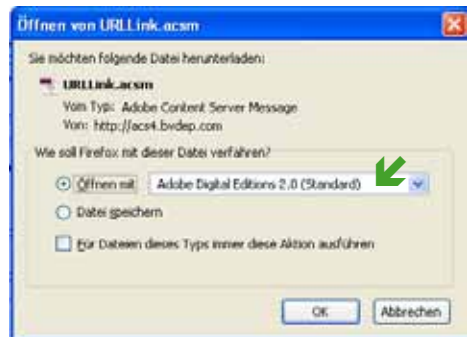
Öffnen von URLLink.acsm

Sie möchten folgende Datei herunterladen:

URLLink.acsm
Vom Typ: Adobe Content Server Message
Von: http://acs4.bvdep.com

Wie soll Firefox mit dieser Datei verfahren?

Öffnen mit Adobe Digital Editions 2.0 (Standard)

Datei speichern

Für Dateien dieses Typs immer diese Aktion ausführen

OK Abbrechen